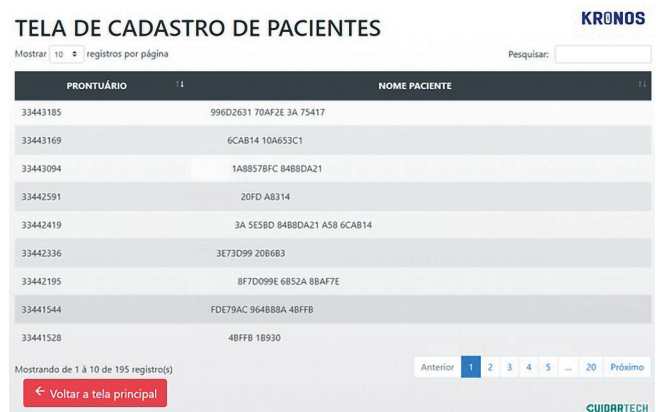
TELA DE CADASTRO DE PACIENTES

KRONOS

Mostrar 10 registros por página

Pesquisar:

| PRONTUÁRIO | NOME PACIENTE |
|---|---|
| 33443185 | 996D2631 70AF2E 3A 75417 |
| 33443169 | 6CAB14 10A653C1 |
| 33443094 | 1A8857BFC 84B8DA21 |
| 33442591 | 20FD A8314 |
| 33442419 | 3A 5E5BD 84B8DA21 A58 6CAB14 |
| 33442336 | 3E73D99 20B6B3 |
| 33442195 | 8F7D099E 6B52A 8BAF7E |
| 33441544 | FDE79AC 964B88A 4BFFB |
| 33441528 | 4BFFB 1B930 |

Mostrando de 1 à 10 de 195 registro(s)

Anterior 1 2 3 4 5 ... 20 Próximo

← Voltar a tela principal

CUIDARTECH